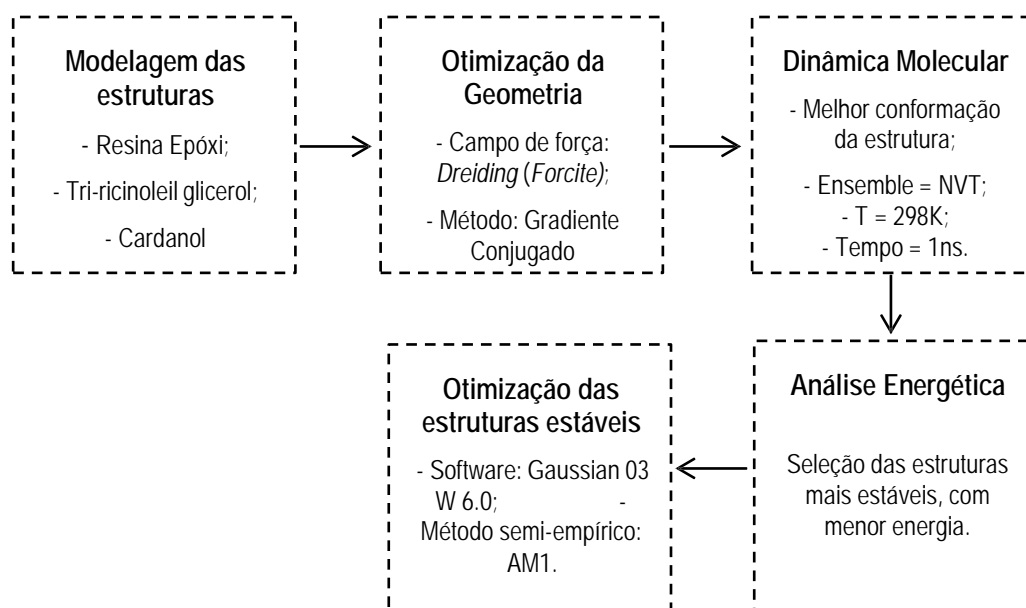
Modelagem das estruturas

- Resina Epóxi;

- Tri-ricinoleil glicerol;

- Cardanol

Otimização da Geometria

- Campo de força: *Dreiding* (*Forcite)*;

- Método: Gradiente Conjugado

Dinâmica Molecular

- Melhor conformação da estrutura;

- Ensemble = NVT;
- T = 298K;
- Tempo = 1ns.

Análise Energética

Seleção das estruturas mais estáveis, com menor energia.

Otimização das estruturas estáveis

- Software: Gaussian 03 W 6.0; - Método semi-empírico: AM1.